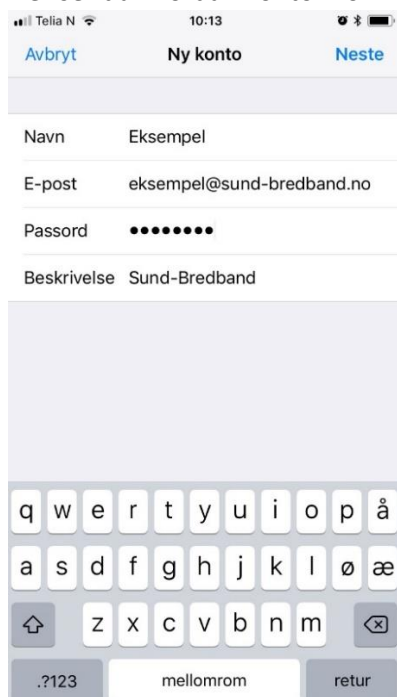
Telia N 10:13

Avbryt Ny konto Neste

Navn Eksempel

E-post eksempel@sund-bredband.no

Passord ••••••••

Beskrivelse Sund-Bredband

q w e r t y u i o p å
a s d f g h j k l ø æ
z x c v b n m
.?123 mellomrom retur